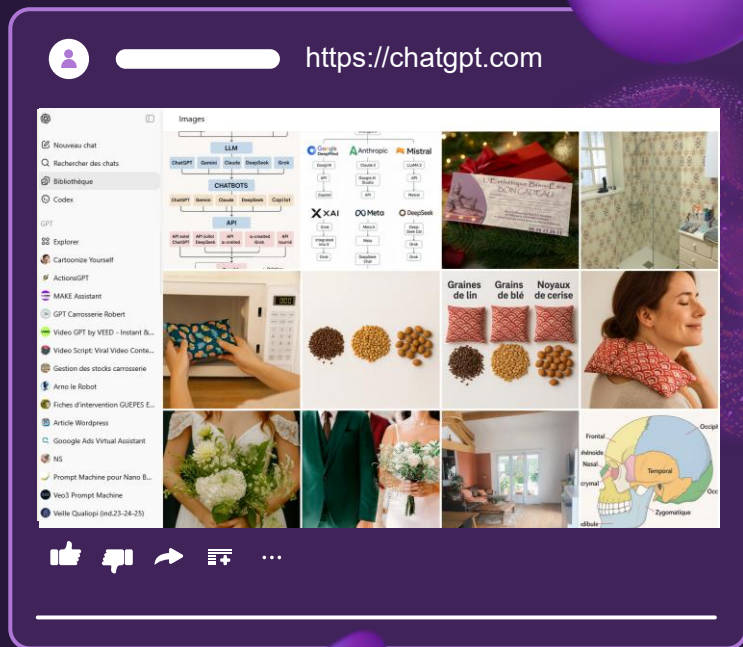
https://chatgpt.com

Images

Nouveau chat
Rechercher des chats
Bibliothèque
Codex
GPT
Explorer
Cartoonize Yourself
ActionsGPT
MAKE Assistant
GPT Carrosserie Robert
Video GPT by VEED - Instant &...
Video Script: Viral Video Conte...
Gestion des stocks carrosserie
Arno le Robot
Fiches d'intervention GUEPES E...
Article Wordpress
Gooogle Ads Virtual Assistant
NS
Prompt Machine pour Nano B...
Veo3 Prompt Machine
Veille Qualiopi (ind.23-24-25)

LLM
ChatGPT Gemini Claude DeepSeek Grok
CHATBOTS
ChatGPT Gemini Claude DeepSeek Copilot
API

Google DeepMind
Anthropic
Mistral
XAI
Meta
DeepSeek

Graines de lin
Grains de blé
Noyaux de cerise

Frontal
Occipi
Temporal
Nasal
Zygomatique
Occ
dibule